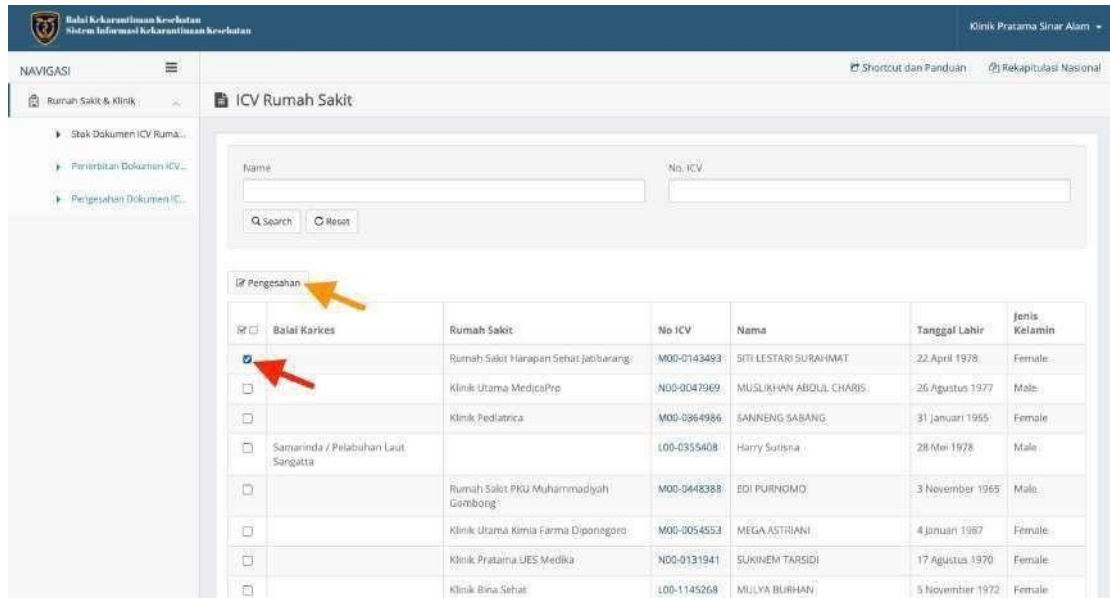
Balai Kekarantinaan Kesehatan
Sistem Informasi Kekarantinaan Kesehatan

Klinik Pratama Sinar Alam

NAVIGASI

Rumah Sakit & Klinik

Stok Dokumen ICV Ruma...

Penerbitan Dokumen ICV...

Pengesahan Dokumen IC...

Shortcut dan Panduan

Rekapitulasi Nasional

ICV Rumah Sakit

Name

No. ICV

Search

Reset

Pengesahan

| | Balai Karkes | Rumah Sakit | No ICV | Nama | Tanggal Lahir | Jenis Kelamin |
|---|---|---|---|---|---|---|
| ☑ | | Rumah Sakit Harapan Sehat Jatibarang | M00-0143493 | SITI LESTARI SURAHMAT | 22 April 1978 | Female |
| ☐ | | Klinik Utama MedicaPro | N00-0047969 | MUSLIKHAN ABDUL CHARIS | 26 Agustus 1977 | Male |
| ☐ | | Klinik Pediatrica | M00-0364986 | SANNENG SABANG | 31 Januari 1955 | Female |
| ☐ | Samarinda / Pelabuhan Laut Sangatta | | L00-0355408 | Harry Sutisna | 28 Mei 1978 | Male |
| ☐ | | Rumah Sakit PKU Muhammadiyah Gombong | M00-0448388 | EDI PURNOMO | 3 November 1965 | Male |
| ☐ | | Klinik Utama Kimia Farma Diponegoro | M00-0054553 | MEGA ASTRIANI | 4 Januari 1987 | Female |
| ☐ | | Klinik Pratama UES Medika | N00-0131941 | SUKINEM TARSIDI | 17 Agustus 1970 | Female |
| ☐ | | Klinik Bina Sehat | L00-1145268 | MULYA BURHAN | 5 November 1972 | Female |